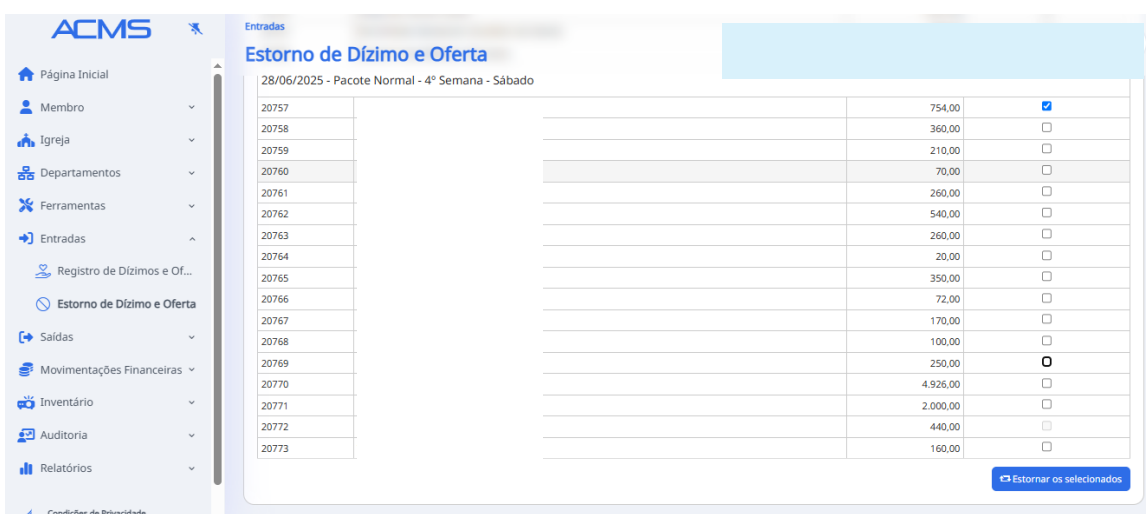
ACMS

Página Inicial
Membro
Igreja
Departamentos
Ferramentas
Entradas
Registro de Dízimos e Of...
Estorno de Dízimo e Oferta
Saídas
Movimentações Financeiras
Inventário
Auditoria
Relatórios
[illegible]

Entradas
Estorno de Dízimo e Oferta

28/06/2025 - Pacote Normal - 4º Semana - Sábado

| | | | |
|---|---|---|---|
| 20757 | | 754,00 | ☑ |
| 20758 | | 360,00 | ☐ |
| 20759 | | 210,00 | ☐ |
| 20760 | | 70,00 | ☐ |
| 20761 | | 260,00 | ☐ |
| 20762 | | 540,00 | ☐ |
| 20763 | | 260,00 | ☐ |
| 20764 | | 20,00 | ☐ |
| 20765 | | 350,00 | ☐ |
| 20766 | | 72,00 | ☐ |
| 20767 | | 170,00 | ☐ |
| 20768 | | 100,00 | ☐ |
| 20769 | | 250,00 | ☐ |
| 20770 | | 4.926,00 | ☐ |
| 20771 | | 2.000,00 | ☐ |
| 20772 | | 440,00 | ☐ |
| 20773 | | 160,00 | ☐ |

Estornar os selecionados